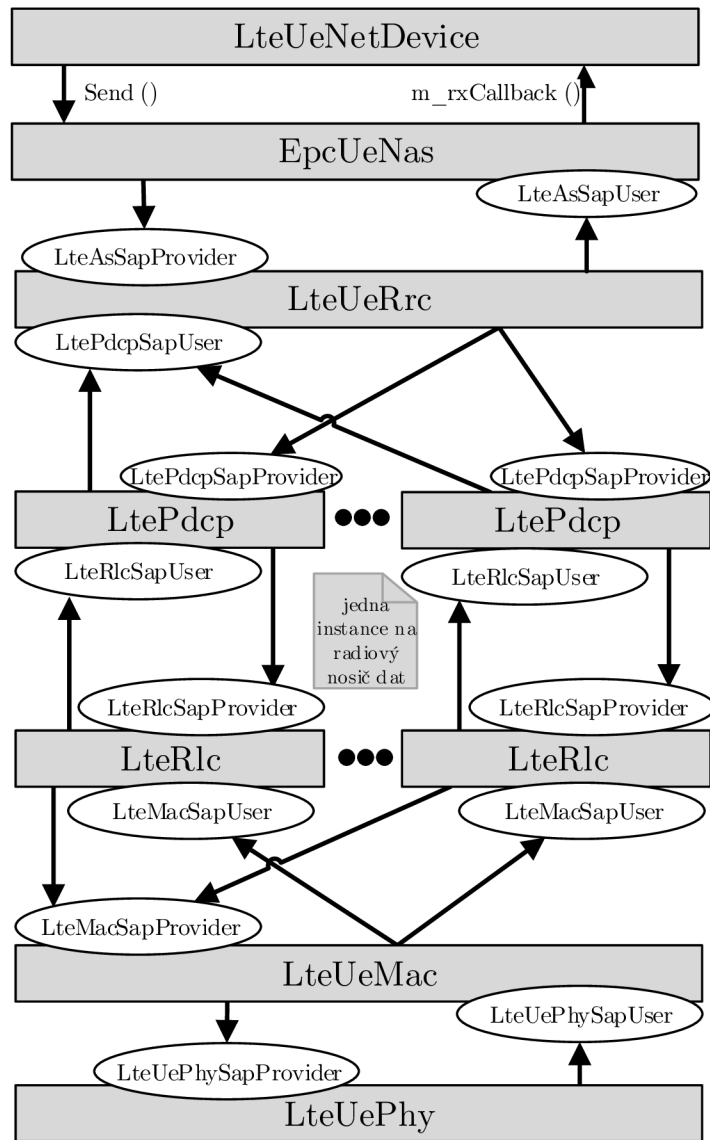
LteUeNetDevice

Send ()

m_rxCallback ()

EpcUeNas

LteAsSapUser

LteAsSapProvider

LteUeRrc

LtePdcpSapUser

LtePdcpSapProvider

LtePdcpSapProvider

LtePdcp

LtePdcp

LteRlcSapUser

LteRlcSapUser

jedna instance na radiový nosič dat

LteRlcSapProvider

LteRlcSapProvider

LteRlc

LteRlc

LteMacSapUser

LteMacSapUser

LteMacSapProvider

LteUeMac

LteUePhySapUser

LteUePhySapProvider

LteUePhy